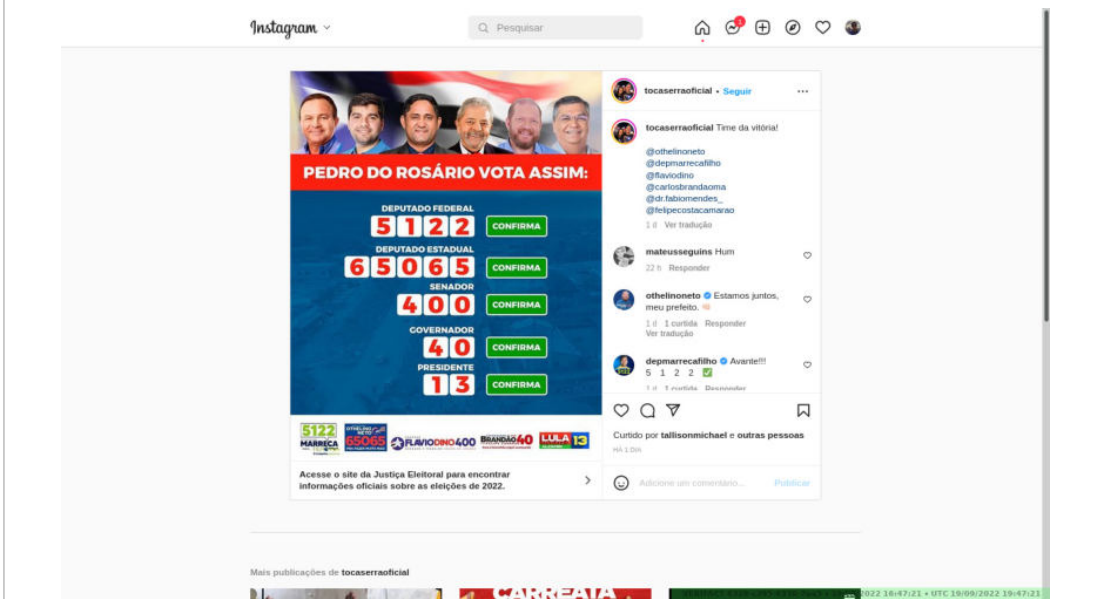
Instagram

Pesquisar

PEDRO DO ROSÁRIO VOTA ASSIM:

DEPUTADO FEDERAL
5 1 2 2 CONFIRMA

DEPUTADO ESTADUAL
6 5 0 6 5 CONFIRMA

SENADOR
4 0 0 CONFIRMA

GOVERNADOR
4 0 CONFIRMA

PRESIDENTE
1 3 CONFIRMA

5122 MARRECA
OTHELINO NETO 65065
FLÁVIO DINO 400
BRANDÃO 40
LULA 13

Acesse o site da Justiça Eleitoral para encontrar informações oficiais sobre as eleições de 2022.

tocaserraoficial • Seguir

tocaserraoficial Time da vitória!

@othelinoneto
@depmarrecafilho
@flaviodino
@carlosbrandaoma
@dr.fabiomendes_
@felipecostacamarao

1 d Ver tradução

mateusseguins Hum
22 h Responder

othelinoneto Estamos juntos, meu prefeito.
1 d 1 curtida Responder
Ver tradução

depmarrecafilho Avante!!!
5 1 2 2
1 d 1 curtida Responder

Curtido por tallisonmichael e outras pessoas
HÁ 1 DIA

Adicione um comentário...
Publicar

Mais publicações de tocaserraoficial

CARREATA

2022 16:47:21 • UTC 19/09/2022 19:47:21